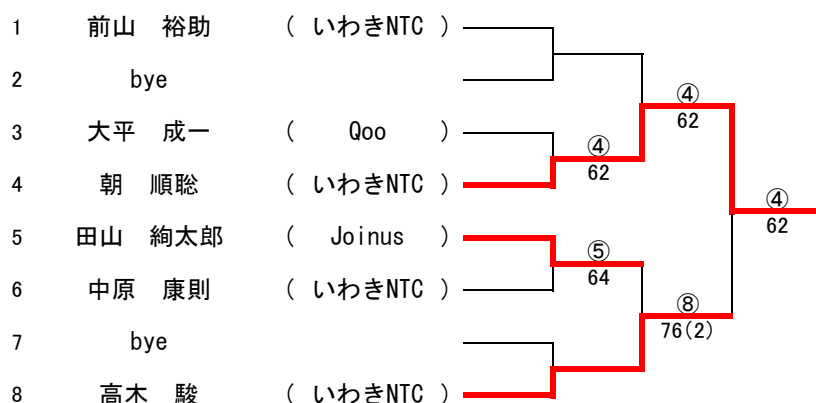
| | | |
|---|---|---|
| 1 | 前山　裕助 | ( いわきNTC ) |
| 2 | bye | |
| 3 | 大平　成一 | ( Qoo ) |
| 4 | 朝　順聡 | ( いわきNTC ) |
| 5 | 田山　絢太郎 | ( Joinus ) |
| 6 | 中原　康則 | ( いわきNTC ) |
| 7 | bye | |
| 8 | 高木　駿 | ( いわきNTC ) |

④
62

④
62

⑤
64

⑧
76(2)

④
62